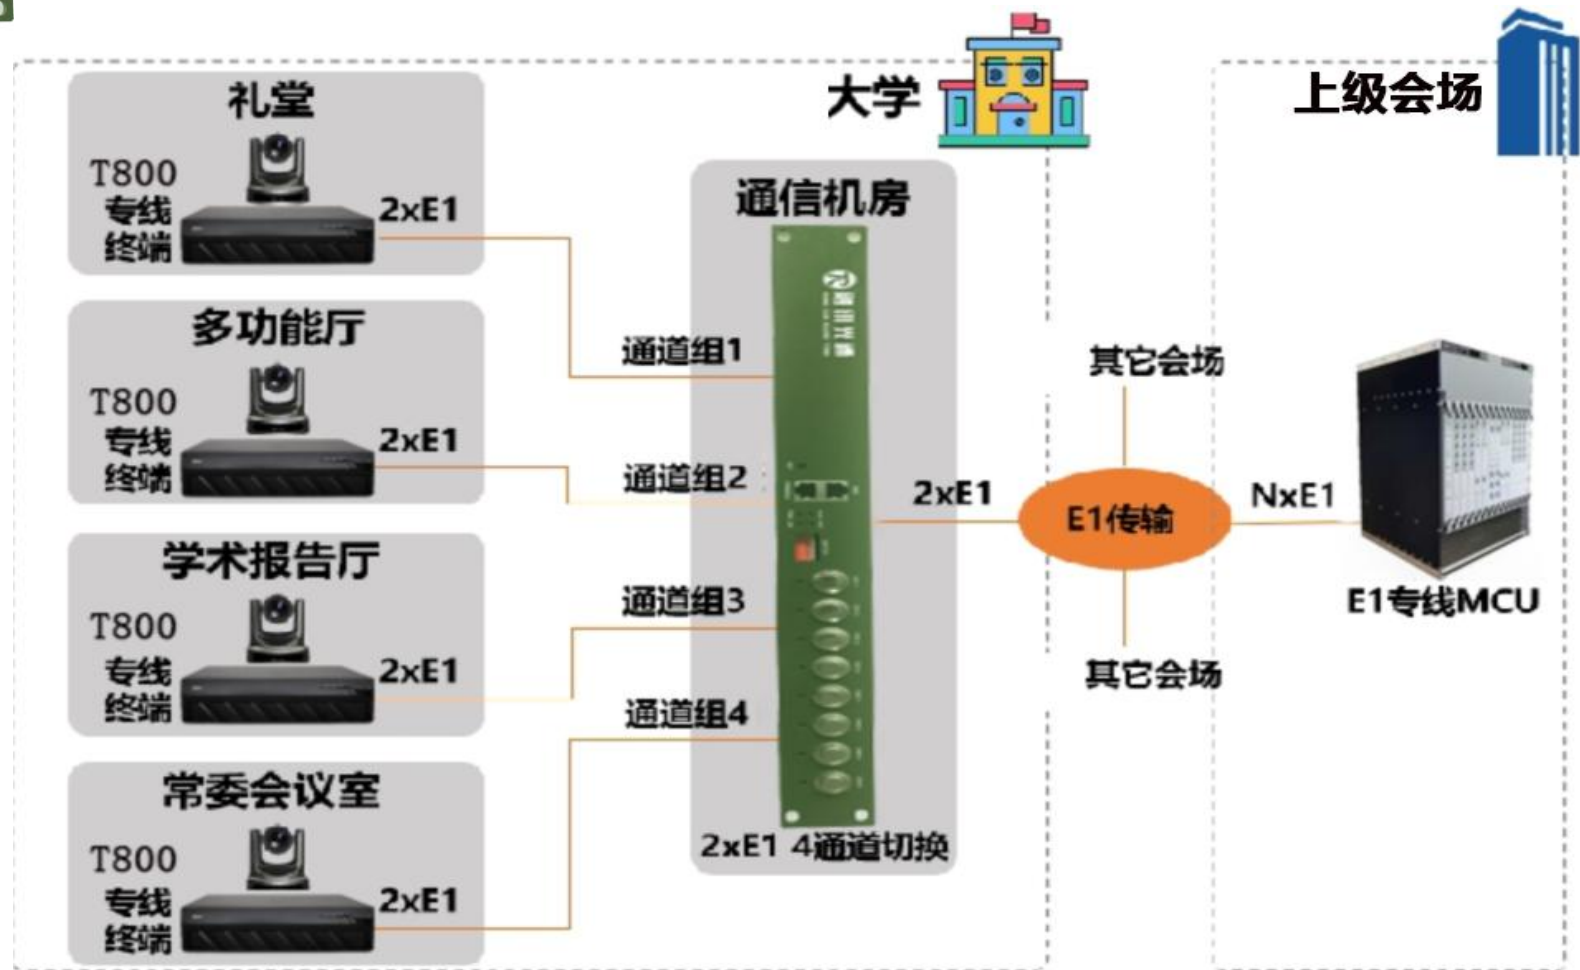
大学

上级会场

礼堂
T800
专线
终端
2xE1

多功能厅
T800
专线
终端
2xE1

学术报告厅
T800
专线
终端
2xE1

常委会议室
T800
专线
终端
2xE1

通信机房
通道组1
通道组2
通道组3
通道组4
2xE1 4通道切换

2xE1
其它会场
E1传输
其它会场
NxE1
E1专线MCU